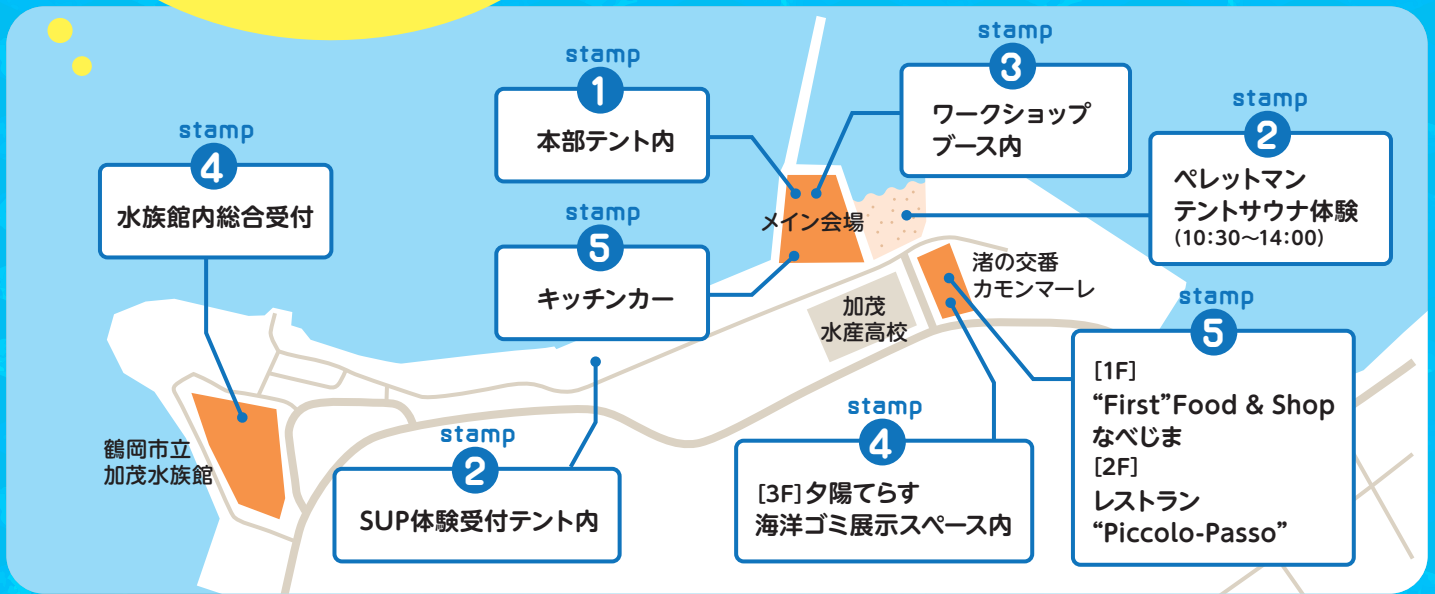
stamp
4
水族館内総合受付

stamp
1
本部テント内

stamp
5
キッチンカー

stamp
3
ワークショップ
ブース内

stamp
2
ペレットマン
テントサウナ体験
(10:30〜14:00)

メイン会場

加茂
水産高校

渚の交番
カモンマーレ

stamp
5
[1F]
“First”Food & Shop
なべじま
[2F]
レストラン
“Piccolo-Passo”

鶴岡市立
加茂水族館

stamp
2
SUP体験受付テント内

stamp
4
[3F]夕陽てらす
海洋ゴミ展示スペース内